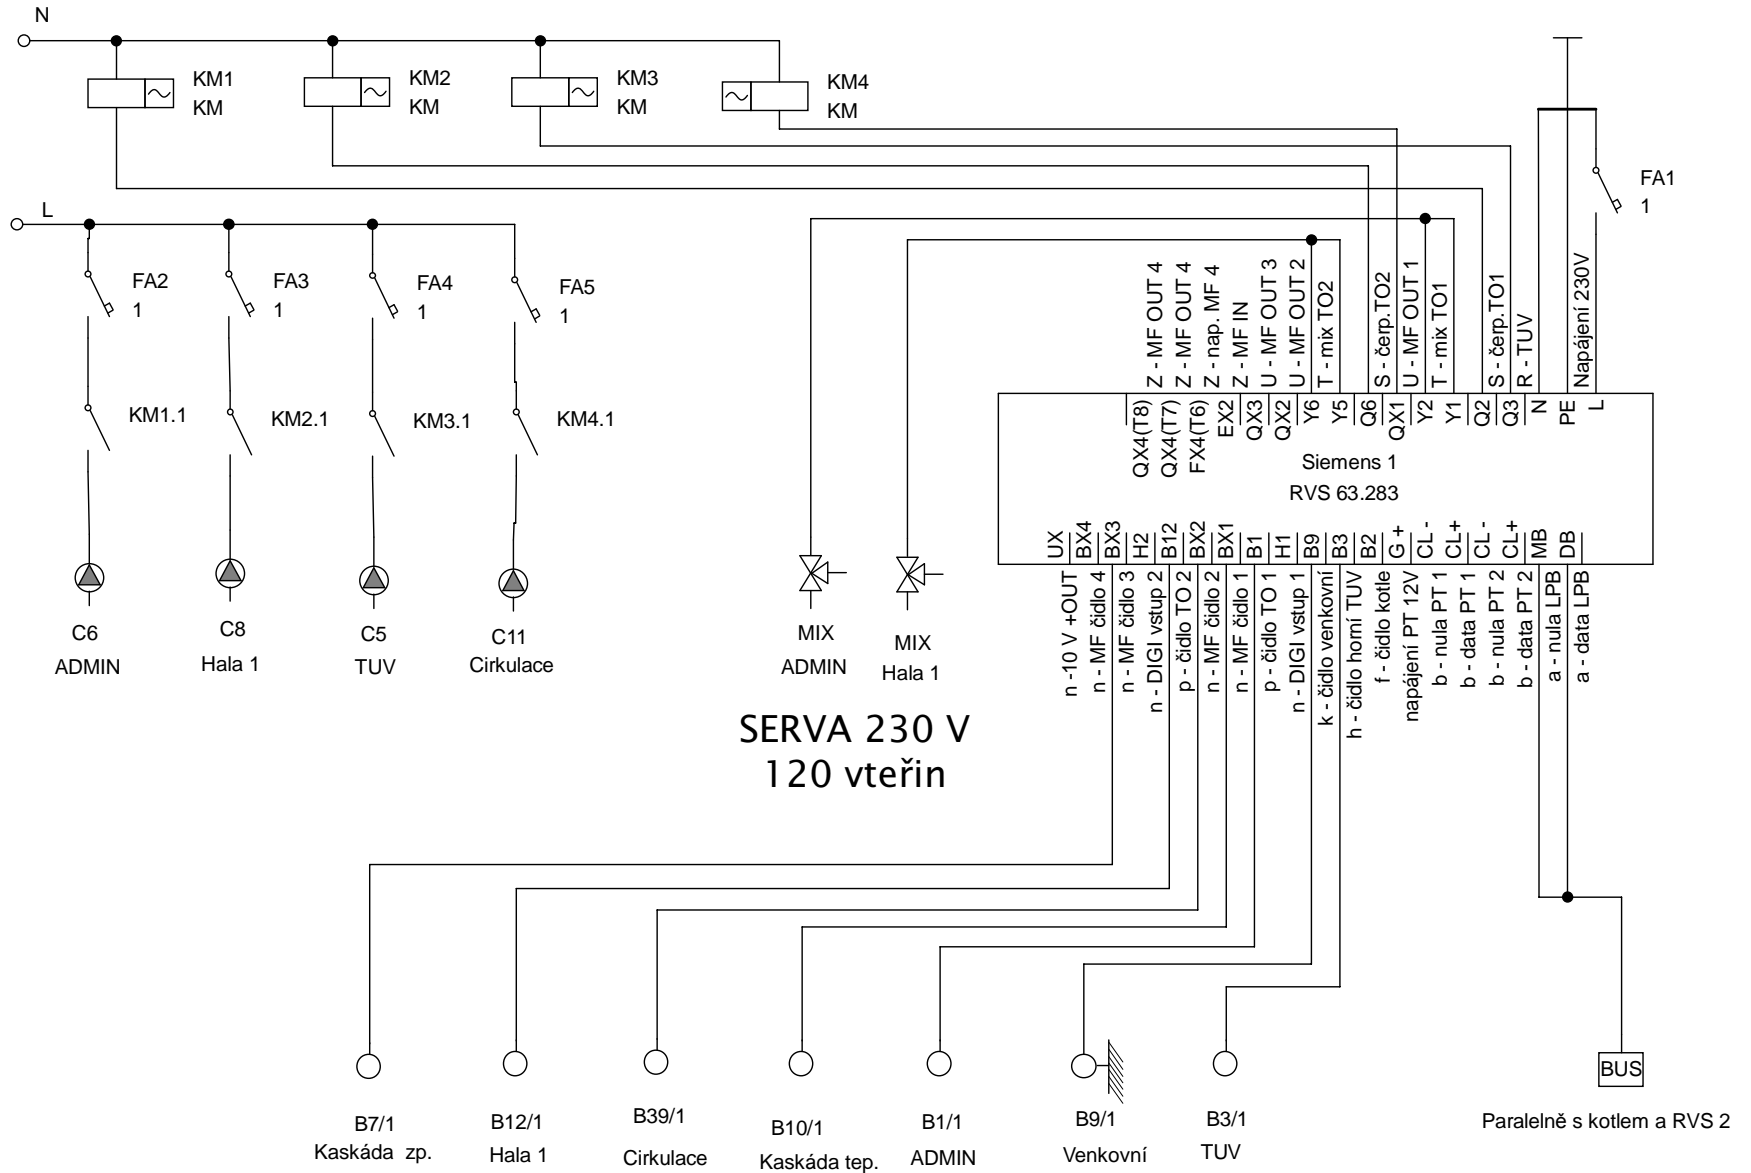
N

KM1
KM

KM2
KM

KM3
KM

KM4
KM

FA1
1

L

FA2
1

FA3
1

FA4
1

FA5
1

KM1.1

KM2.1

KM3.1

KM4.1

C6
ADMIN

C8
Hala 1

C5
TUV

C11
Cirkulace

MIX
ADMIN

MIX
Hala 1

SERVA 230 V
120 vteřin

Z - MF OUT 4
Z - MF OUT 4
Z - nap. MF 4
Z - MF IN
U - MF OUT 3
U - MF OUT 2
T - mix TO2
S - čerp.TO2
U - MF OUT 1
T - mix TO1
S - čerp.TO1
R - TUV
Napájení 230V

QX4(T8)
QX4(T7)
FX4(T6)
EX2
QX3
QX2
Y6
Y5
Q6
QX1
Y2
Y1
Q2
Q3
N
PE
L

Siemens 1
RVS 63.283

UX
BX4
BX3
H2
B12
BX2
BX1
B1
H1
B9
B3
B2
G +
CL -
CL+
CL -
CL+
MB
DB

n -10 V +OUT
n - MF čidlo 4
n - MF čidlo 3
n - DIGI vstup 2
p - čidlo TO 2
n - MF čidlo 2
n - MF čidlo 1
p - čidlo TO 1
n - DIGI vstup 1
k - čidlo venkovní
h - čidlo horní TUV
f - čidlo kotle
napájení PT 12V
b - nula PT 1
b - data PT 1
b - nula PT 2
b - data PT 2
a - nula LPB
a - data LPB

B7/1
Kaskáda zp.

B12/1
Hala 1

B39/1
Cirkulace

B10/1
Kaskáda tep.

B1/1
ADMIN

B9/1
Venkovní

B3/1
TUV

BUS

Paralelně s kotlem a RVS 2